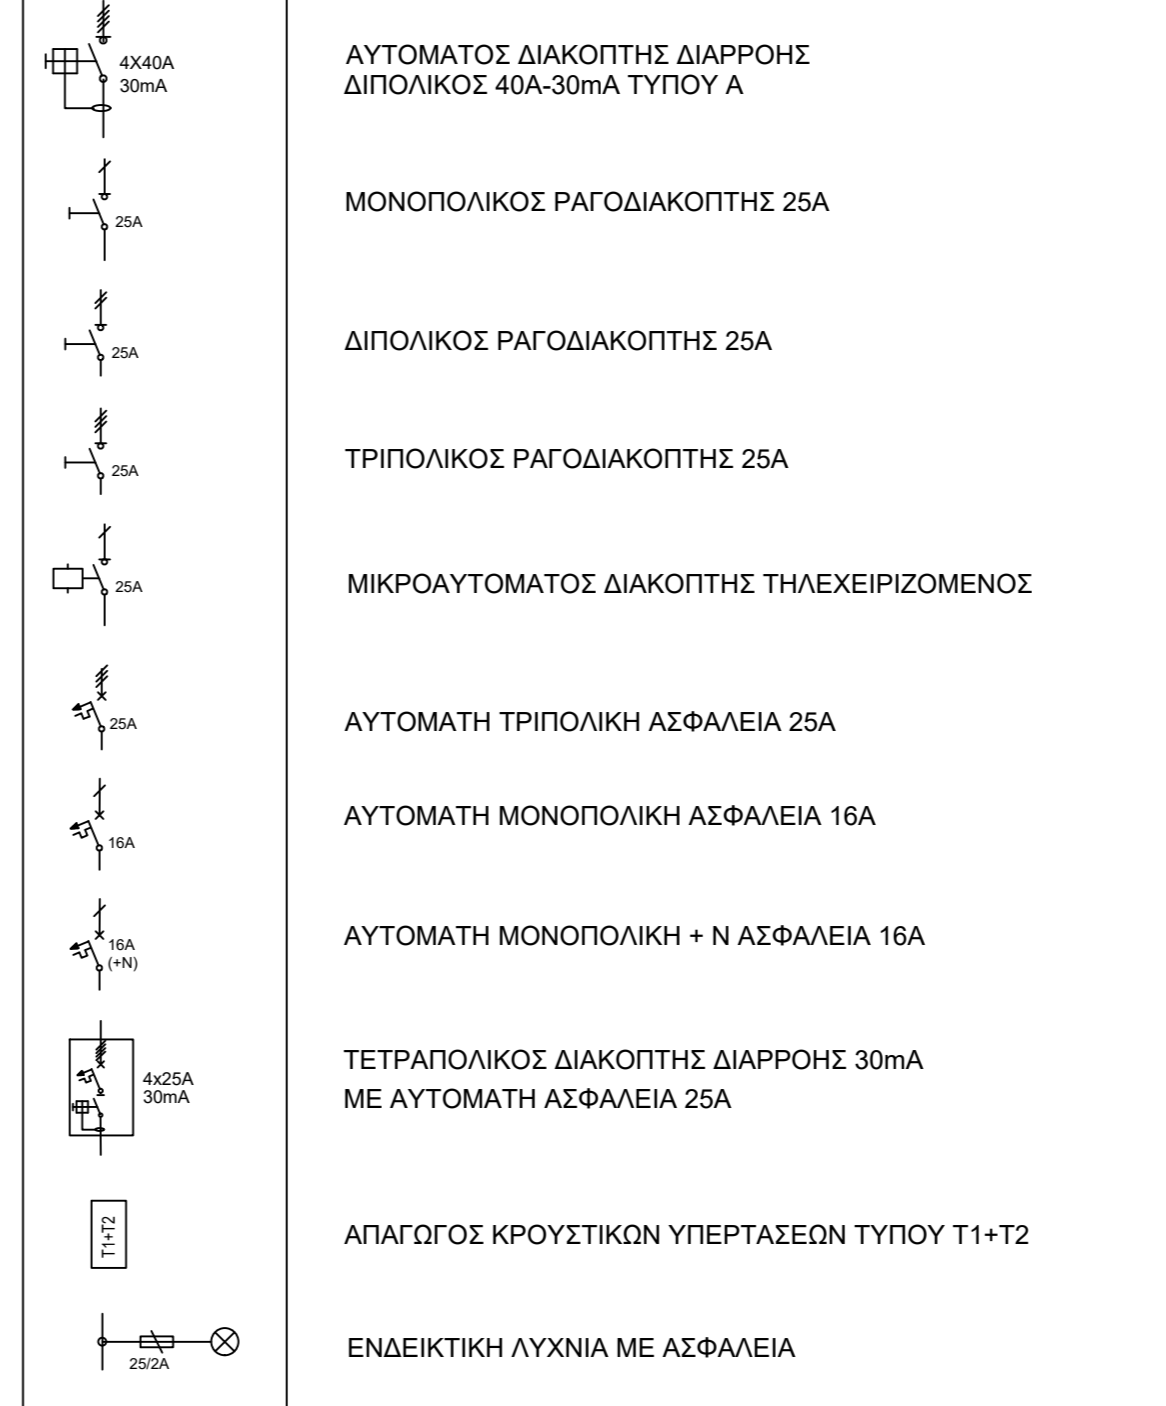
4X40A
30mA

ΑΥΤΟΜΑΤΟΣ ΔΙΑΚΟΠΤΗΣ ΔΙΑΡΡΟΗΣ
ΔΙΠΟΛΙΚΟΣ 40Α-30mA ΤΥΠΟΥ Α

25A

ΜΟΝΟΠΟΛΙΚΟΣ ΡΑΓΟΔΙΑΚΟΠΤΗΣ 25Α

25A

ΔΙΠΟΛΙΚΟΣ ΡΑΓΟΔΙΑΚΟΠΤΗΣ 25Α

25A

ΤΡΙΠΟΛΙΚΟΣ ΡΑΓΟΔΙΑΚΟΠΤΗΣ 25Α

25A

ΜΙΚΡΟΑΥΤΟΜΑΤΟΣ ΔΙΑΚΟΠΤΗΣ ΤΗΛΕΧΕΙΡΙΖΟΜΕΝΟΣ

25A

ΑΥΤΟΜΑΤΗ ΤΡΙΠΟΛΙΚΗ ΑΣΦΑΛΕΙΑ 25Α

16A

ΑΥΤΟΜΑΤΗ ΜΟΝΟΠΟΛΙΚΗ ΑΣΦΑΛΕΙΑ 16Α

16A
(+N)

ΑΥΤΟΜΑΤΗ ΜΟΝΟΠΟΛΙΚΗ + Ν ΑΣΦΑΛΕΙΑ 16Α

4x25A
30mA

ΤΕΤΡΑΠΟΛΙΚΟΣ ΔΙΑΚΟΠΤΗΣ ΔΙΑΡΡΟΗΣ 30mA
ΜΕ ΑΥΤΟΜΑΤΗ ΑΣΦΑΛΕΙΑ 25Α

T1+T2

ΑΠΑΓΩΓΟΣ ΚΡΟΥΣΤΙΚΩΝ ΥΠΕΡΤΑΣΕΩΝ ΤΥΠΟΥ Τ1+Τ2

25/2A

ΕΝΔΕΙΚΤΙΚΗ ΛΥΧΝΙΑ ΜΕ ΑΣΦΑΛΕΙΑ